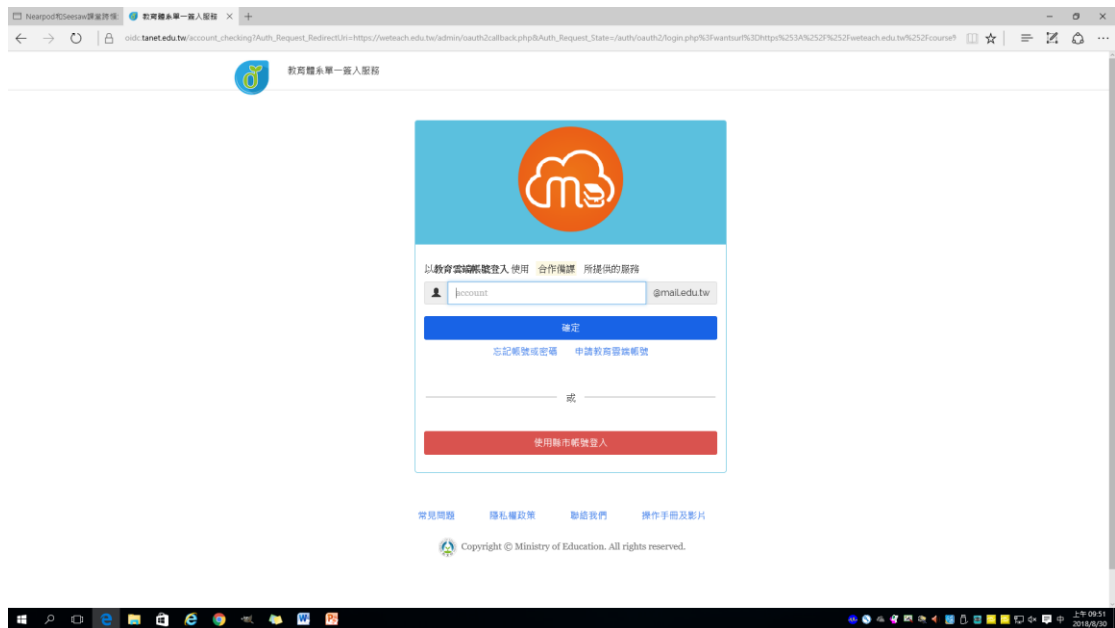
Nearpod和Seesaw課堂跨模 | 教育體系單一簽入服務

oidc.tanet.edu.tw/account_checking?Auth_Request_RedirectUri=https://weteach.edu.tw/admin/oauth2callback.php&Auth_Request_State=/auth/oauth2/login.php%3Fwantsurl%3Dhttps%253A%252F%252Fweteach.edu.tw%252Fcourse%

教育體系單一簽入服務

以教育雲端帳號登入 使用 合作備課 所提供的服務

account @mail.edu.tw

確定

忘記帳號或密碼 申請教育雲端帳號

或

使用縣市帳號登入

常見問題 隱私權政策 聯絡我們 操作手冊及影片

Copyright © Ministry of Education. All rights reserved.

上午 09:51
2018/8/30